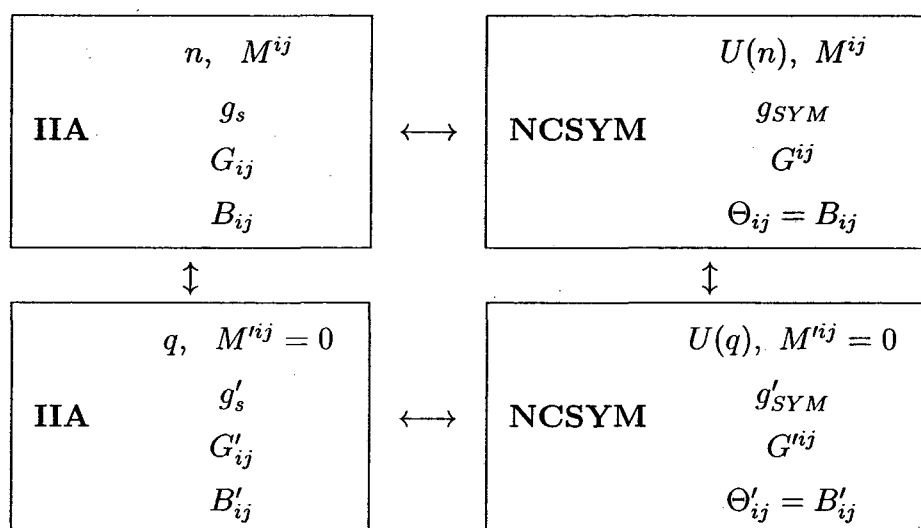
**IIA**
$n, \quad M^{ij}$
$g_s$
$G_{ij}$
$B_{ij}$

$\longleftrightarrow$

**NCSYM**
$U(n), \; M^{ij}$
$g_{SYM}$
$G^{ij}$
$\Theta_{ij} = B_{ij}$

$\updownarrow$

$\updownarrow$

**IIA**
$q, \quad M'^{ij} = 0$
$g'_s$
$G'_{ij}$
$B'_{ij}$

$\longleftrightarrow$

**NCSYM**
$U(q), \; M'^{ij} = 0$
$g'_{SYM}$
$G'^{ij}$
$\Theta'_{ij} = B'_{ij}$